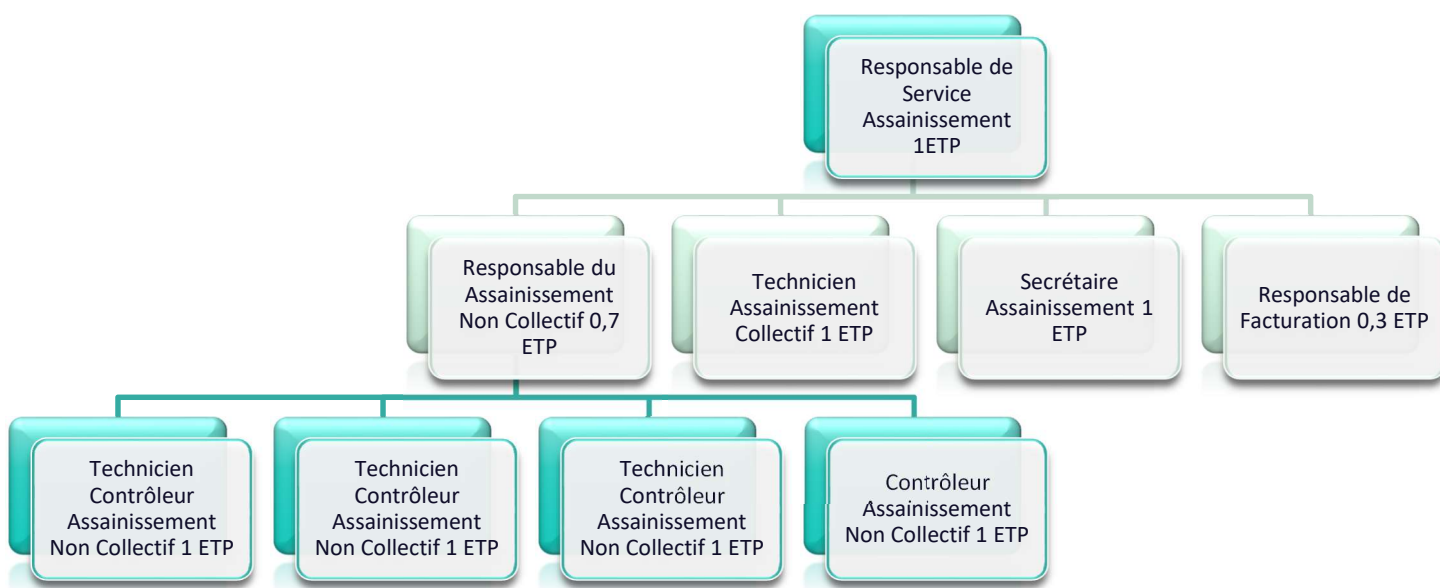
Responsable de Service Assainissement 1ETP

Responsable du Assainissement Non Collectif 0,7 ETP

Technicien Assainissement Collectif 1 ETP

Secrétaire Assainissement 1 ETP

Responsable de Facturation 0,3 ETP

Technicien Contrôleur Assainissement Non Collectif 1 ETP

Technicien Contrôleur Assainissement Non Collectif 1 ETP

Technicien Contrôleur Assainissement Non Collectif 1 ETP

Contrôleur Assainissement Non Collectif 1 ETP